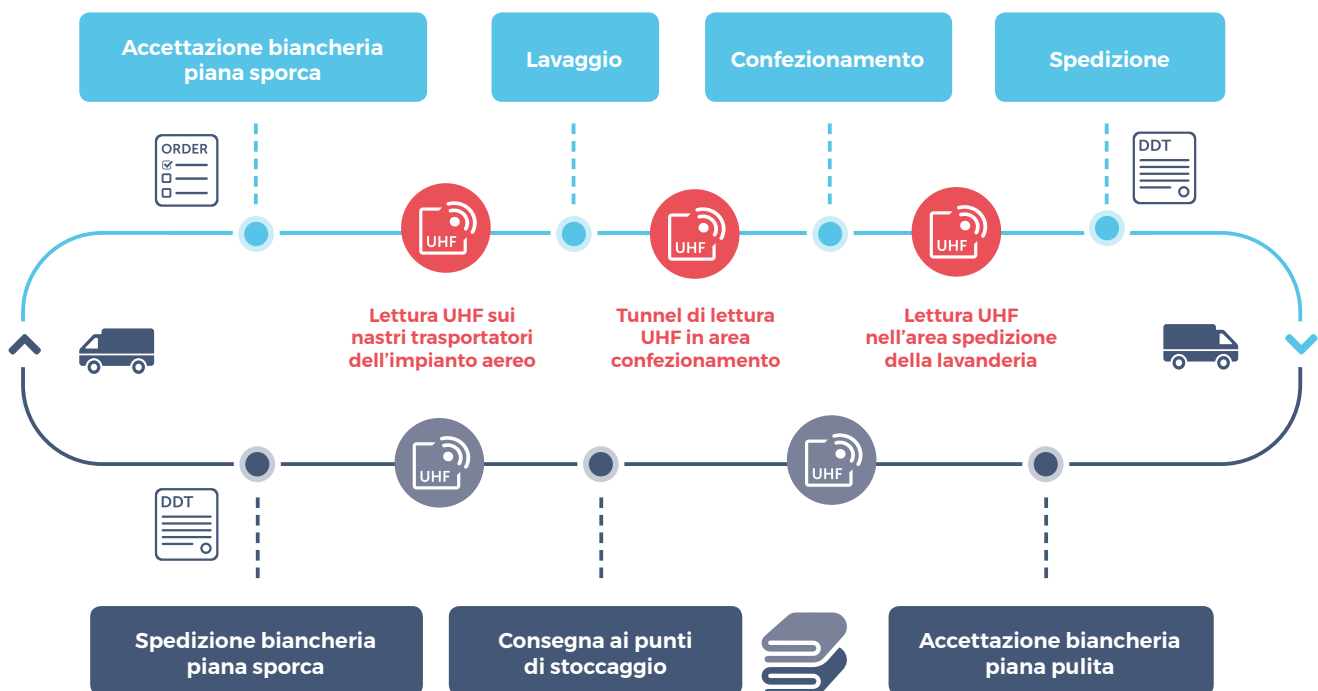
Accettazione biancheria piana sporca

Lavaggio

Confezionamento

Spedizione

ORDER

DDT

UHF

UHF

UHF

Lettura UHF sui nastri trasportatori dell'impianto aereo

Tunnel di lettura UHF in area confezionamento

Lettura UHF nell'area spedizione della lavanderia

UHF

UHF

DDT

Spedizione biancheria piana sporca

Consegna ai punti di stoccaggio

Accettazione biancheria piana pulita